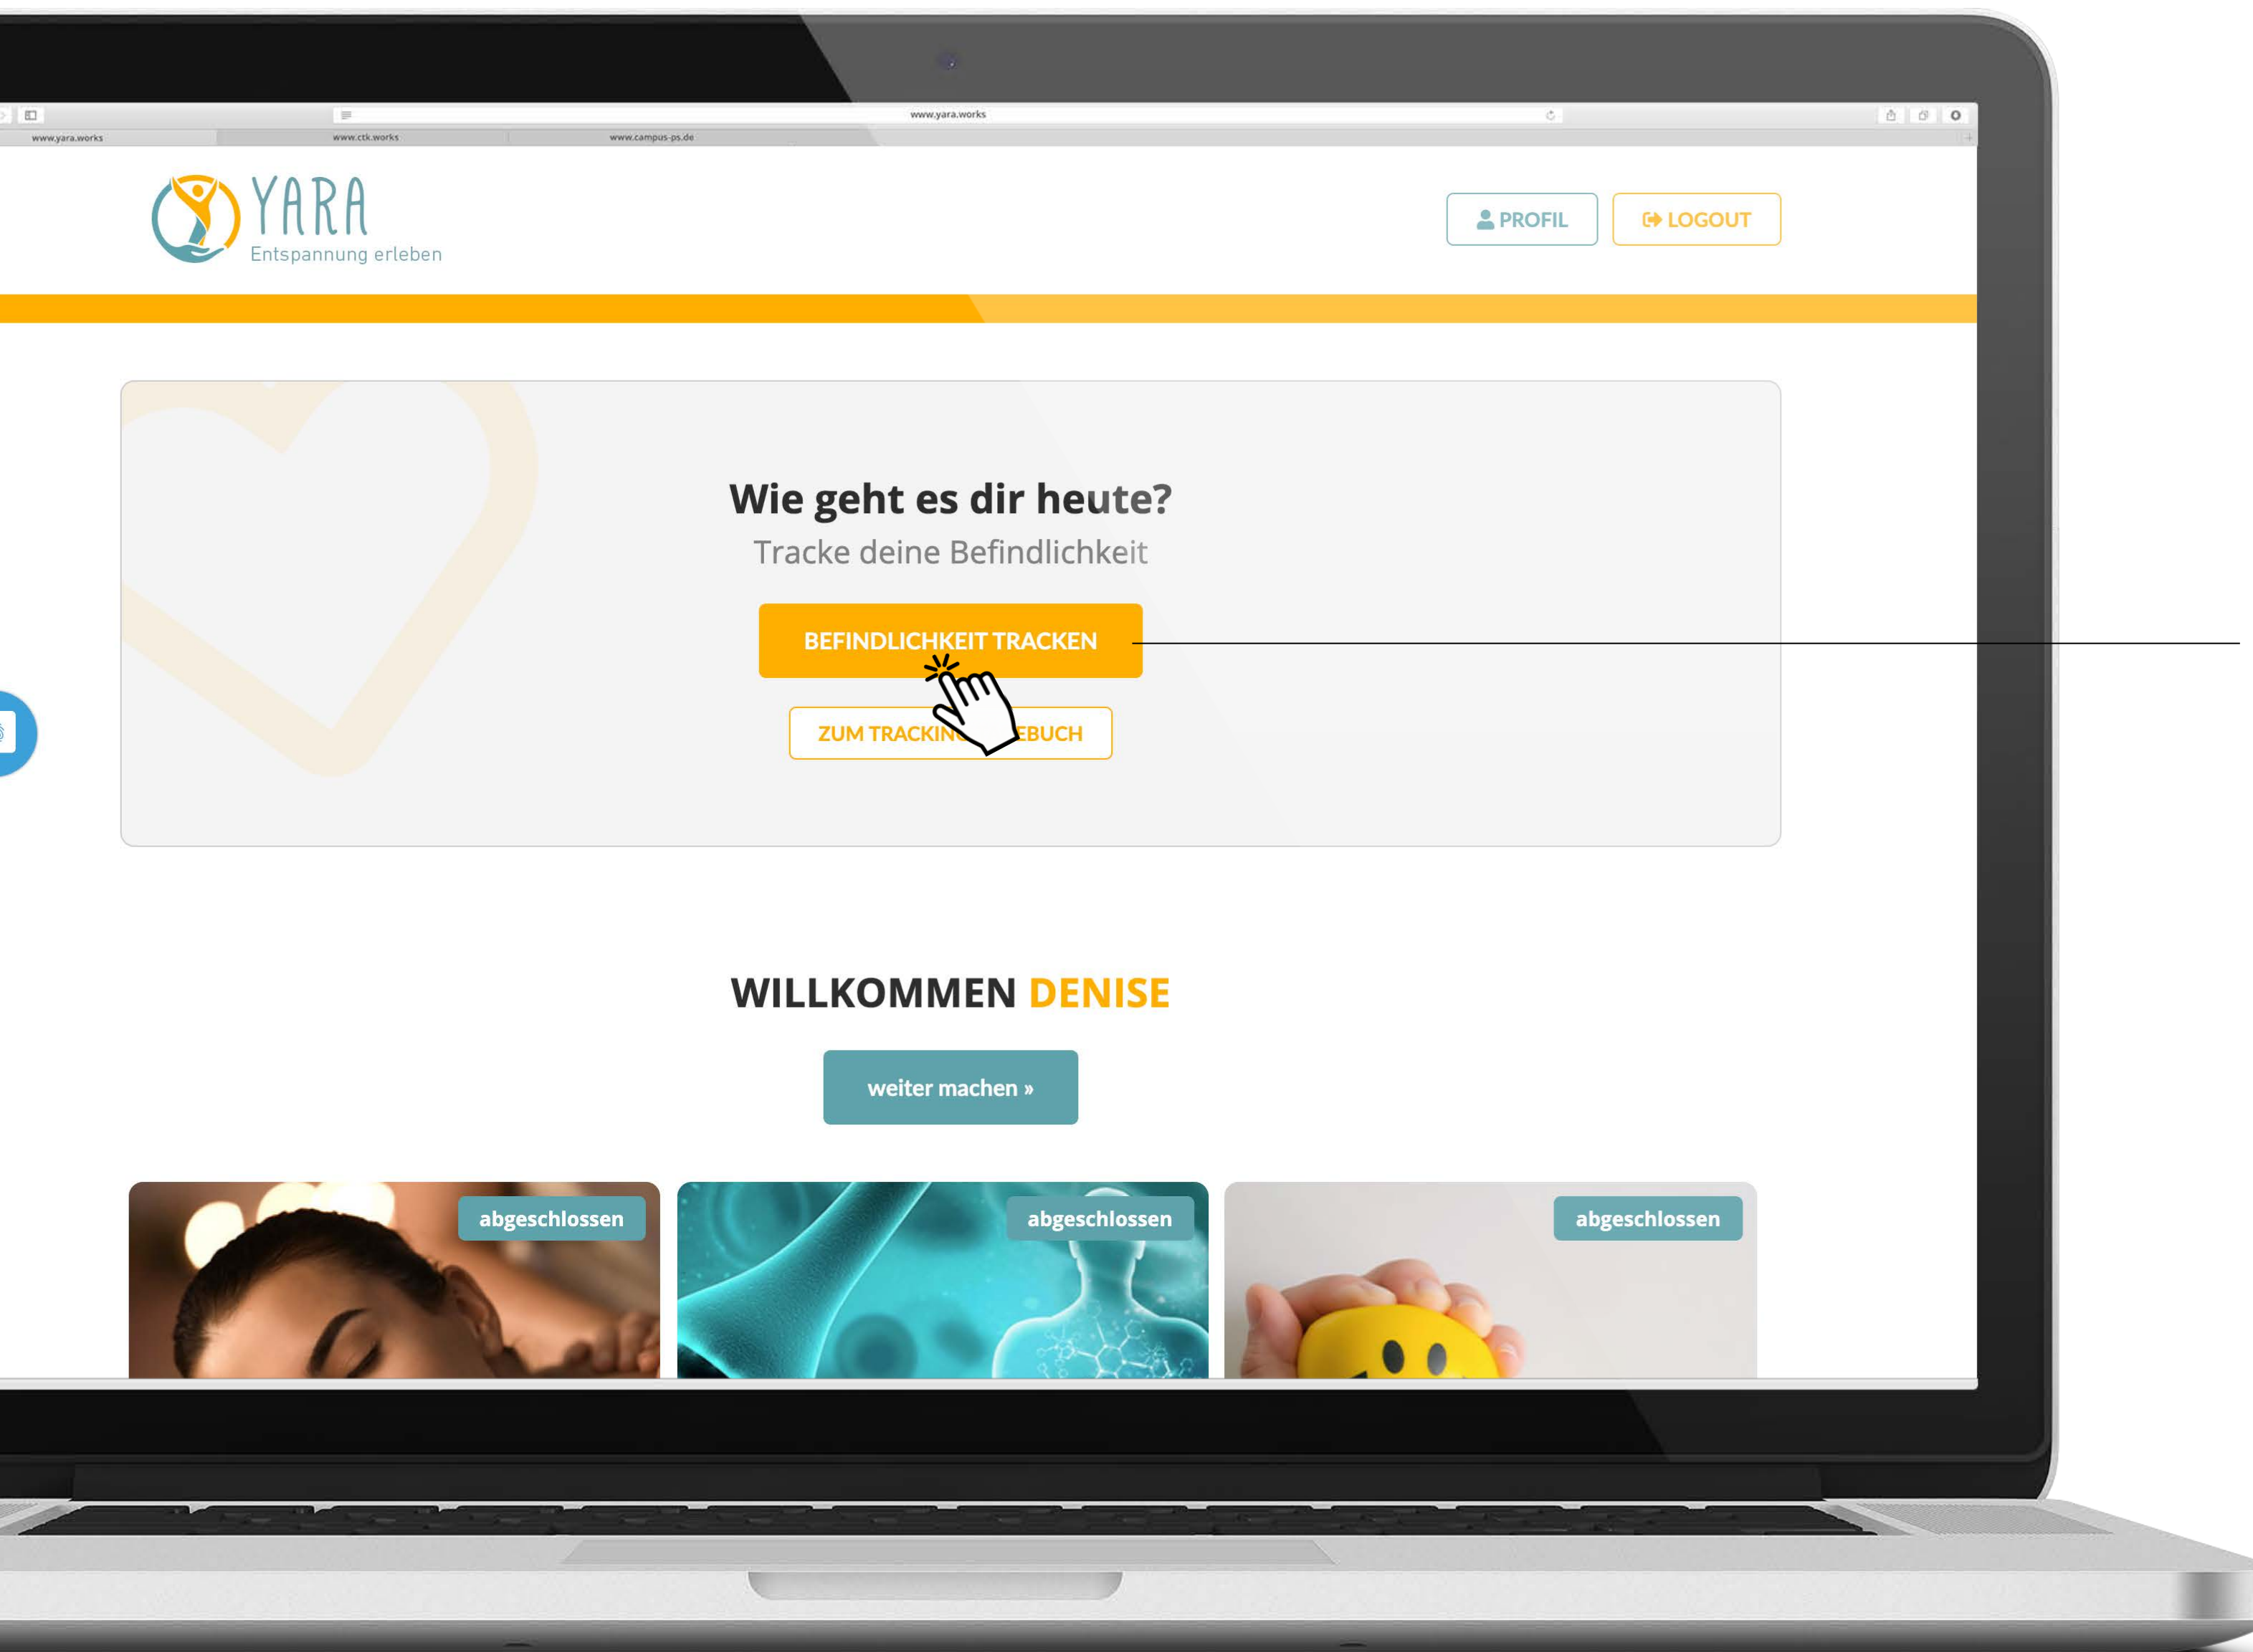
www.yara.works

www.yara.works

www.ctk.works

www.campus-ps.de

YARA
Entspannung erleben

PROFIL

LOGOUT

Wie geht es dir heute?

Tracke deine Befindlichkeit

BEFINDLICHKEIT TRACKEN

ZUM TRACKIN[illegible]EBUCH

WILLKOMMEN DENISE

weiter machen »

abgeschlossen

abgeschlossen

abgeschlossen